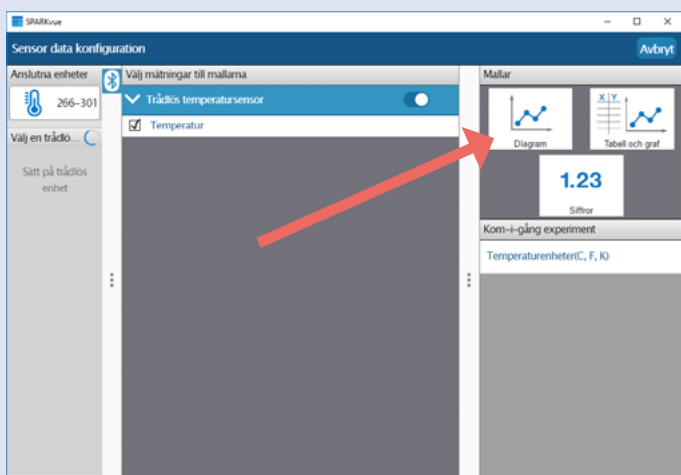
SPARKvue

Sensor data konfiguration

Avbryt

Anslutna enheter

266-301

Välj en trådlö...

Sätt på trådlös enhet

Välj mätningar till mallarna

Trådlös temperatursensor

Temperatur

Mallar

Diagram

X | Y

Tabell och graf

1.23

Siffror

Kom-i-gång experiment

Temperaturenheter(C, F, K)